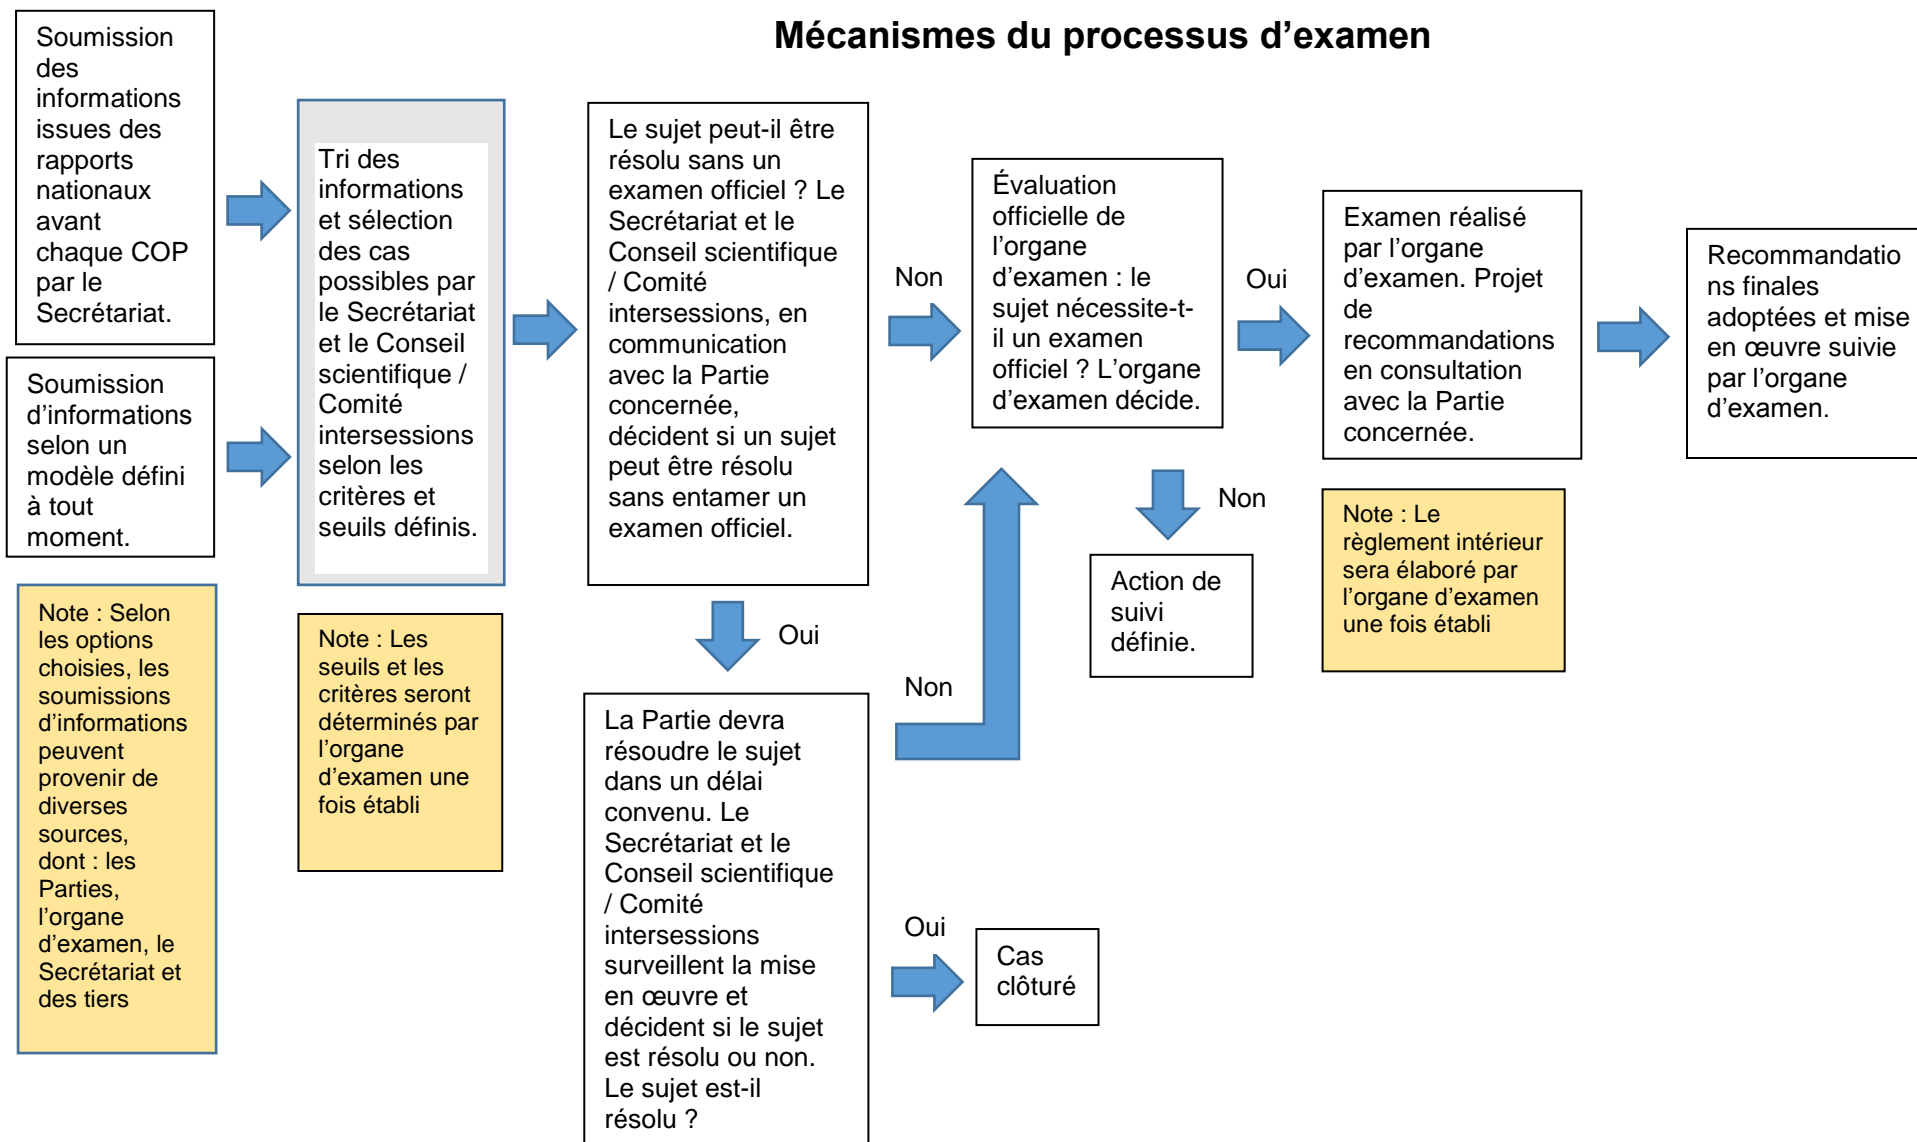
Mécanismes du processus d'examen

Soumission des informations issues des rapports nationaux avant chaque COP par le Secrétariat.

Soumission d'informations selon un modèle défini à tout moment.

Note : Selon les options choisies, les soumissions d'informations peuvent provenir de diverses sources, dont : les Parties, l'organe d'examen, le Secrétariat et des tiers

Tri des informations et sélection des cas possibles par le Secrétariat et le Conseil scientifique / Comité intersessions selon les critères et seuils définis.

Note : Les seuils et les critères seront déterminés par l'organe d'examen une fois établi

Le sujet peut-il être résolu sans un examen officiel ? Le Secrétariat et le Conseil scientifique / Comité intersessions, en communication avec la Partie concernée, décident si un sujet peut être résolu sans entamer un examen officiel.

Oui

La Partie devra résoudre le sujet dans un délai convenu. Le Secrétariat et le Conseil scientifique / Comité intersessions surveillent la mise en œuvre et décident si le sujet est résolu ou non. Le sujet est-il résolu ?

Non

Non

Oui

Cas clôturé

Évaluation officielle de l'organe d'examen : le sujet nécessite-t-il un examen officiel ? L'organe d'examen décide.

Non

Action de suivi définie.

Oui

Examen réalisé par l'organe d'examen. Projet de recommandations en consultation avec la Partie concernée.

Note : Le règlement intérieur sera élaboré par l'organe d'examen une fois établi

Recommandations finales adoptées et mise en œuvre suivie par l'organe d'examen.